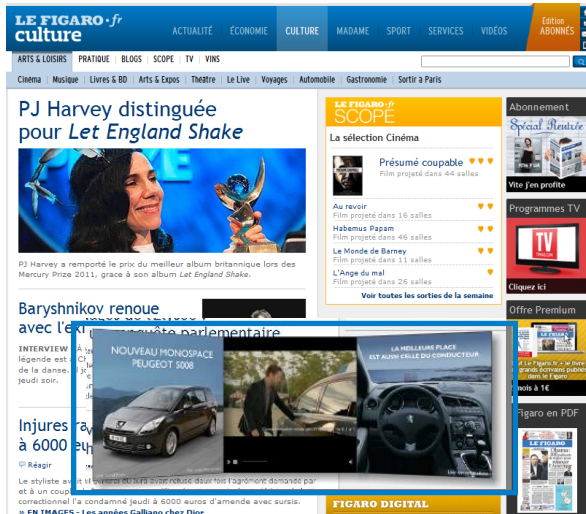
LE FIGARO.fr culture

ACTUALITÉ ÉCONOMIE CULTURE MADAME SPORT SERVICES VIDÉOS Édition ABONNÉS

ARTS & LOISIRS | PRATIQUE | BLOGS | SCOPE | TV | VINS

Cinéma | Musique | Livres & BD | Arts & Expos | Théâtre | Le Live | Voyages | Automobile | Gastronomie | Sortir à Paris

PJ Harvey distinguée pour Let England Shake

PJ Harvey a remporté le prix du meilleur album britannique lors des Mercury Prize 2011, grâce à son album Let England Shake.

Baryshnikov renoue avec l'e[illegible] enquête parlementaire

INTERVIEW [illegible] légende est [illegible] de la danse. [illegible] jeudi soir.

Injures ra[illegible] à 6000 e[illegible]

Réagir

Le styliste a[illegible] correctionnel l'a condamné jeudi à 6000 euros d'amende avec sursis.

» EN IMAGES - Les années Galliano chez Dior

LE FIGARO.fr SCOPE

La sélection Cinéma

Présumé coupable
Film projeté dans 44 salles

Au revoir
Film projeté dans 16 salles

Habemus Papam
Film projeté dans 46 salles

Le Monde de Barney
Film projeté dans 11 salles

L'Ange du mal
Film projeté dans 26 salles

Voir toutes les sorties de la semaine

FIGARO DIGITAL

Abonnement
Spécial Rentrée
Vite j'en profite

Programmes TV
TV
Cliquez ici

Offre Premium
Le Figaro.fr + le iTrine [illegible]
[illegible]nois à 1€

Figaro en PDF

NOUVEAU MONOSPACE PEUGEOT 5008

LA MEILLEURE PLACE EST AUSSI CELLE DU CONDUCTEUR.